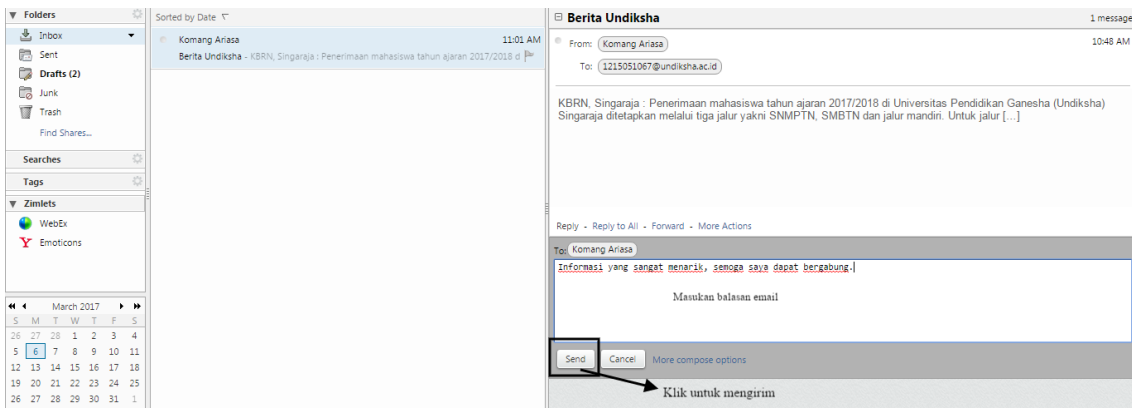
▼ Folders
Inbox
Sent
Drafts (2)
Junk
Trash
Find Shares...
Searches
Tags
▼ Zimlets
WebEx
Emoticons

◀◀ ◀ March 2017 ▶ ▶▶

| S | M | T | W | T | F | S |
|---|---|---|---|---|---|---|
| 26 | 27 | 28 | 1 | 2 | 3 | 4 |
| 5 | 6 | 7 | 8 | 9 | 10 | 11 |
| 12 | 13 | 14 | 15 | 16 | 17 | 18 |
| 19 | 20 | 21 | 22 | 23 | 24 | 25 |
| 26 | 27 | 28 | 29 | 30 | 31 | 1 |

Sorted by Date

Komang Ariasa 11:01 AM
Berita Undiksha - KBRN, Singaraja : Penerimaan mahasiswa tahun ajaran 2017/2018 d

⊟ Berita Undiksha 1 message

From: Komang Ariasa 10:48 AM
To: 1215051067@undiksha.ac.id

KBRN, Singaraja : Penerimaan mahasiswa tahun ajaran 2017/2018 di Universitas Pendidikan Ganesha (Undiksha) Singaraja ditetapkan melalui tiga jalur yakni SNMPTN, SMBTN dan jalur mandiri. Untuk jalur [...]

Reply - Reply to All - Forward - More Actions

To: Komang Ariasa

Informasi yang sangat menarik, semoga saya dapat bergabung.

Masukan balasan email

Send Cancel More compose options

Klik untuk mengirim